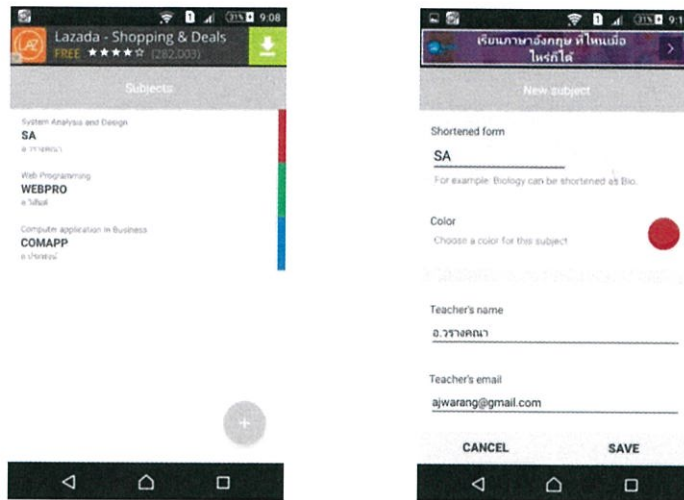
31% 9:08

Lazada - Shopping & Deals
FREE ★★★★☆ (282,003)

Subjects

System Analysis and Design
SA
อ.วรางคณา

Web Programming
WEBPRO
อ.วิลัยส์

Computer application in Business
COMAPP
อ.ปานทองน์

+

31% 9:1

เรียนภาษาอังกฤษ ที่ไหนเมื่อไหร่ก็ได้

New subject

Shortened form
SA
For example: Biology can be shortened as Bio.

Color
Choose a color for this subject

Teacher's name
อ.วรางคณา

Teacher's email
ajwarang@gmail.com

CANCEL
SAVE